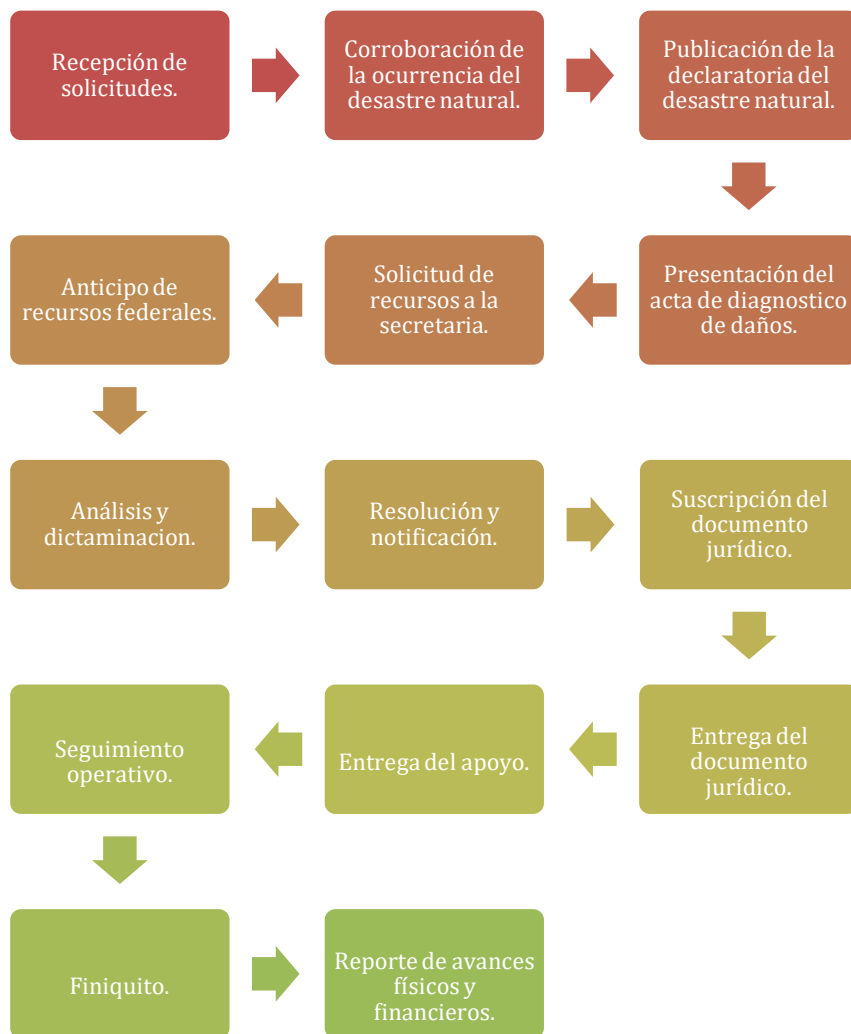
Recepción de solicitudes.

Corroboración de la ocurrencia del desastre natural.

Publicación de la declaratoria del desastre natural.

Presentación del acta de diagnostico de daños.

Solicitud de recursos a la secretaria.

Anticipo de recursos federales.

Análisis y dictaminacion.

Resolución y notificación.

Suscripción del documento jurídico.

Entrega del documento jurídico.

Entrega del apoyo.

Seguimiento operativo.

Finiquito.

Reporte de avances físicos y financieros.